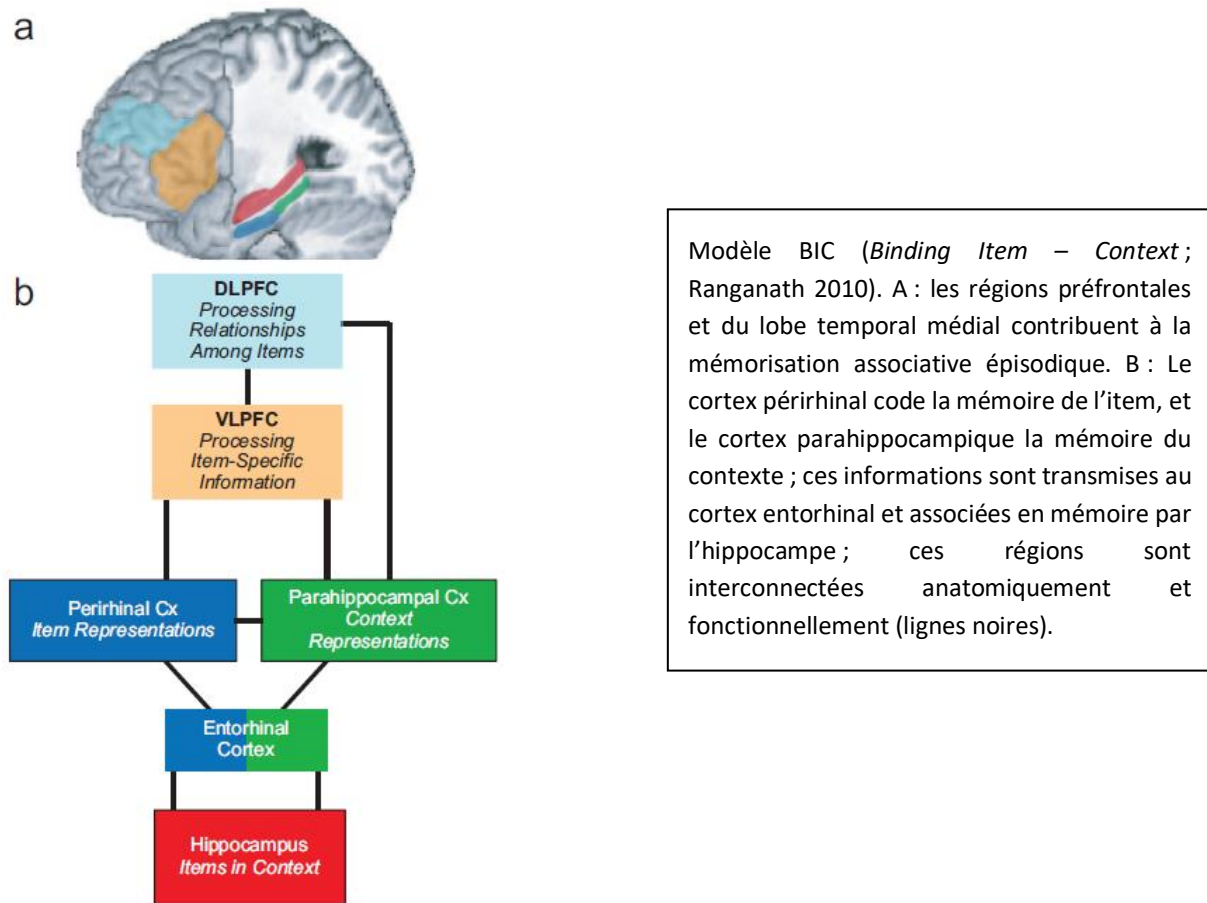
a

b

DLPFC
Processing Relationships Among Items

VLPFC
Processing Item-Specific Information

Perirhinal Cx
Item Representations

Parahippocampal Cx
Context Representations

Entorhinal Cortex

Hippocampus
Items in Context

Modèle BIC (*Binding Item – Context* ; Ranganath 2010). A : les régions préfrontales et du lobe temporal médial contribuent à la mémorisation associative épisodique. B : Le cortex périrhinal code la mémoire de l'item, et le cortex parahippocampique la mémoire du contexte ; ces informations sont transmises au cortex entorhinal et associées en mémoire par l'hippocampe ; ces régions sont interconnectées anatomiquement et fonctionnellement (lignes noires).